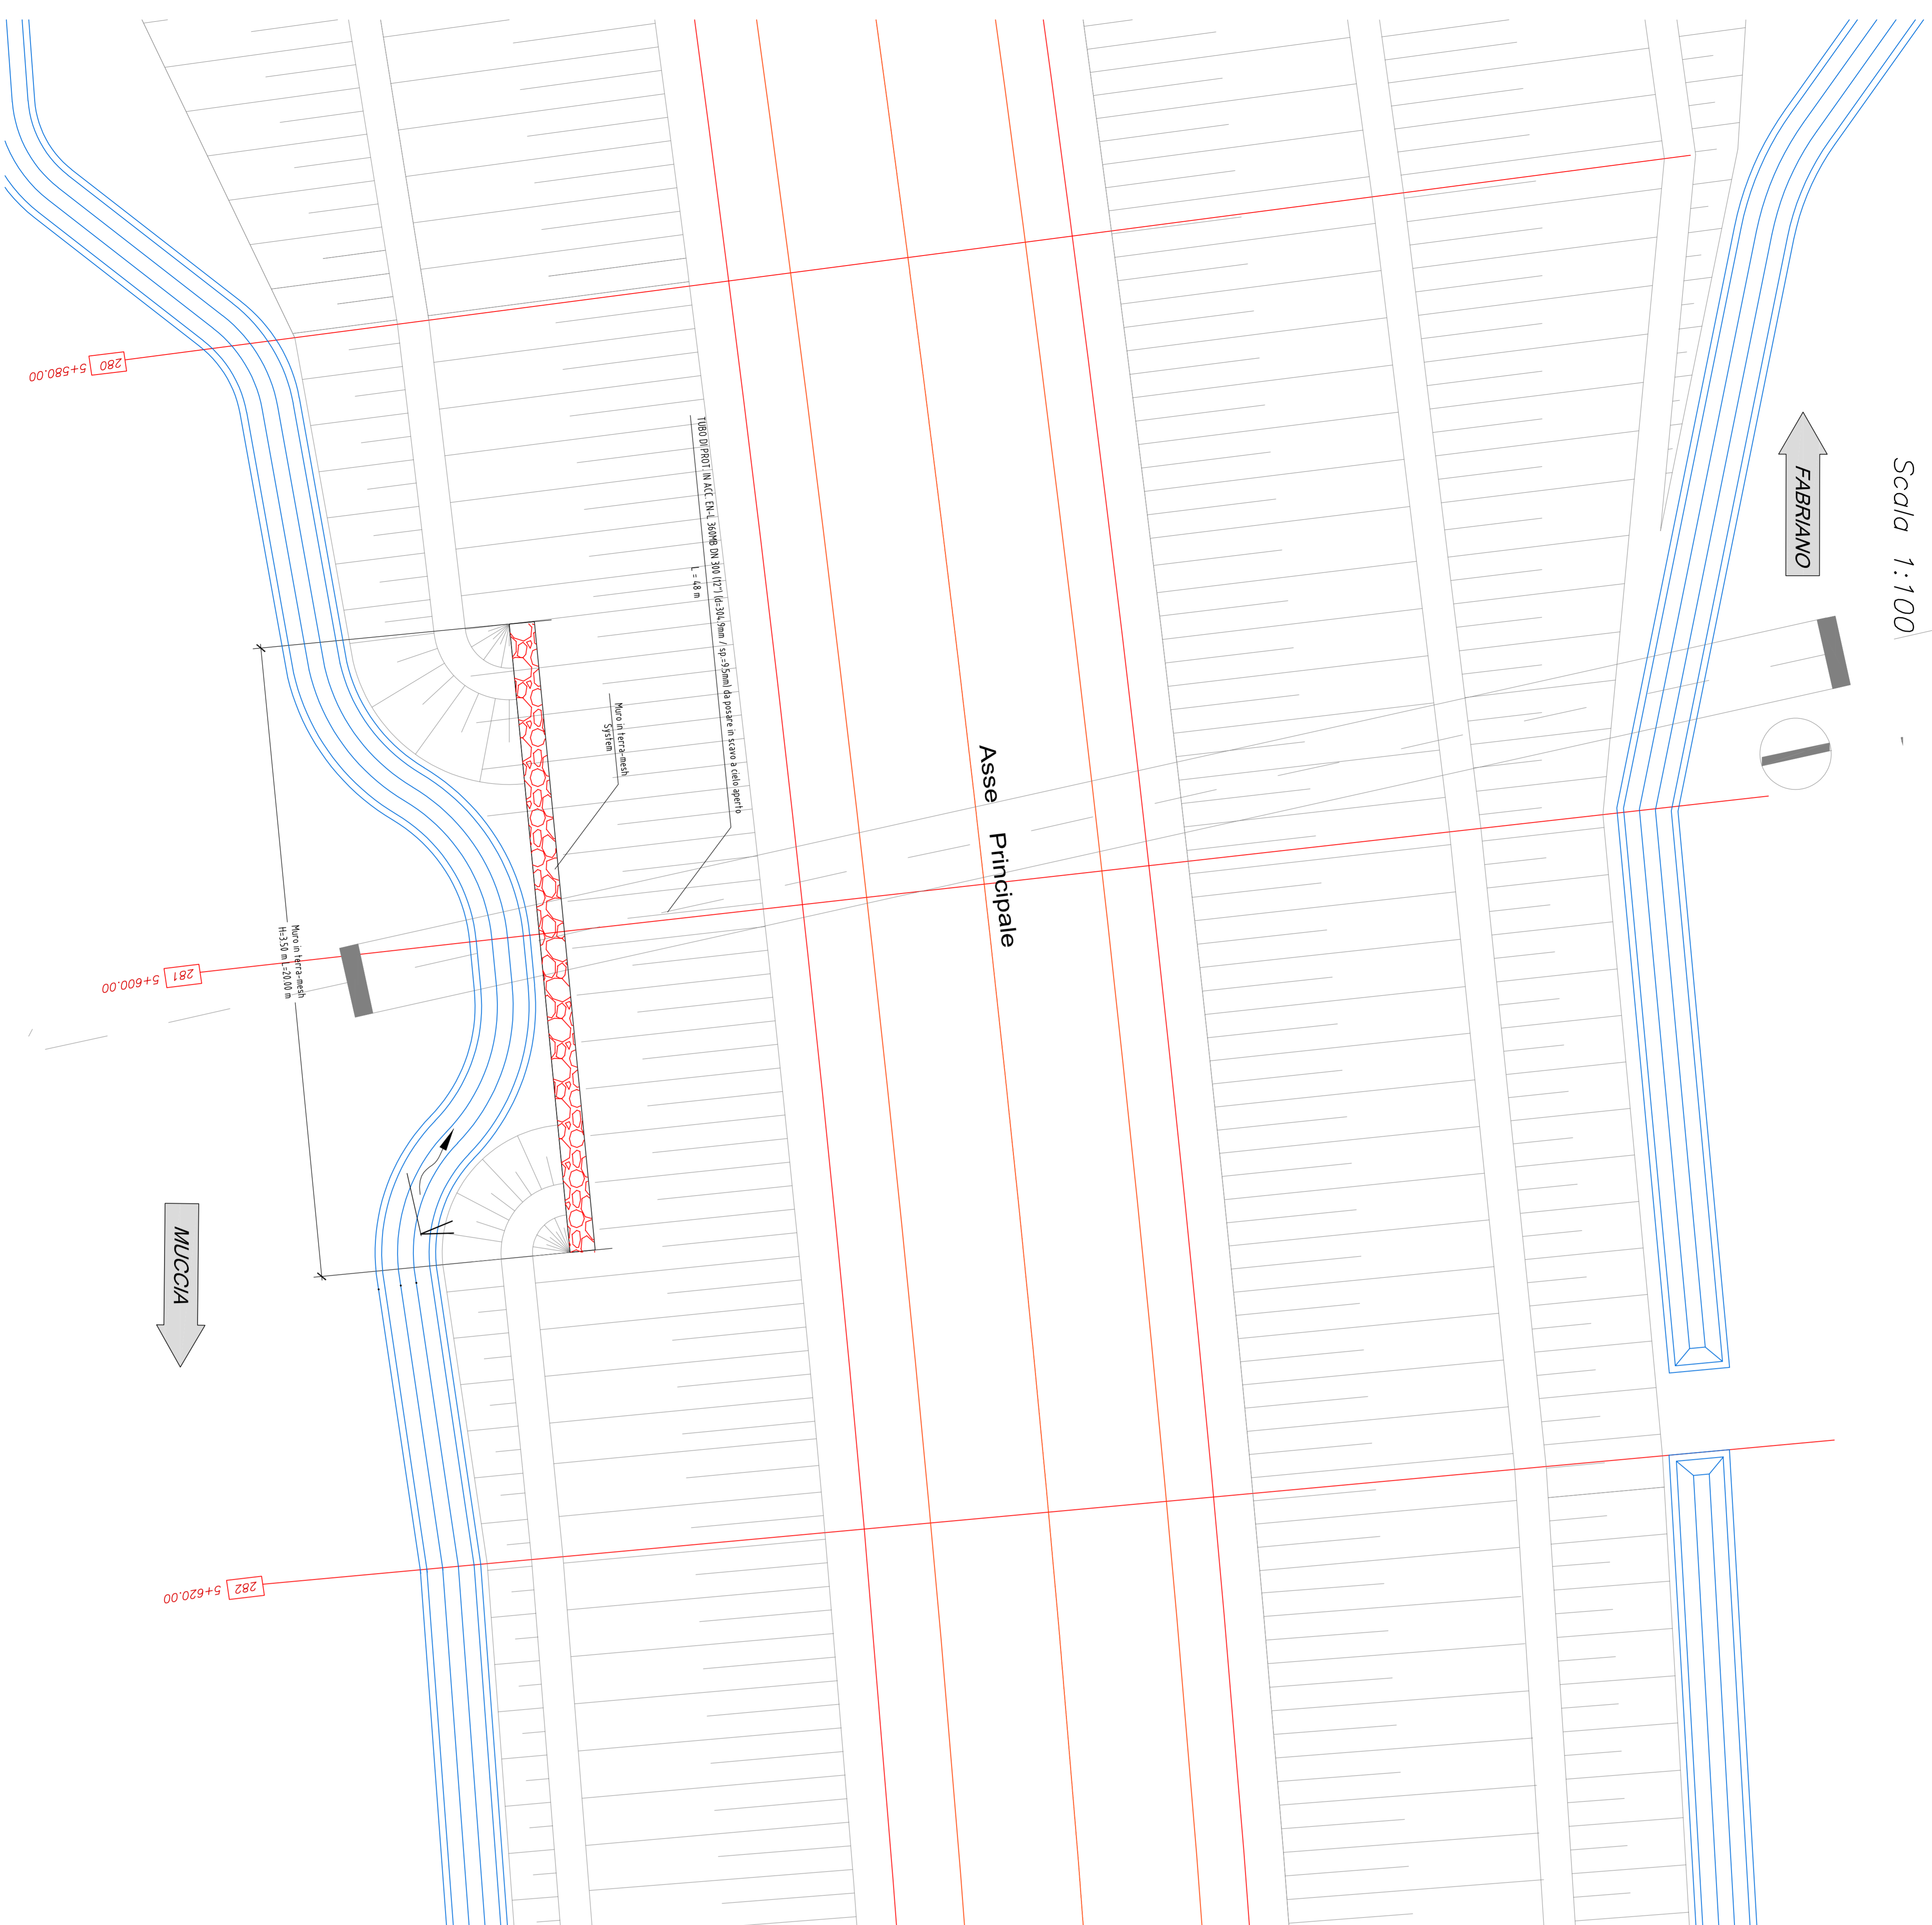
Scala 1:100

FABRIANO

280 5+580.00

TUBO DI PROT. IN ACC. EN-L 360MB DN 300 (12") (d=304,9mm) / sp.=9,5mm) da posare in scavo a cielo aperto
L = 48 m

Muro in terra-mesh System

Asse Principale

281 5+600.00

Muro in terra-mesh H=3.50 m L=20.00 m

MUCCIA

282 5+620.00